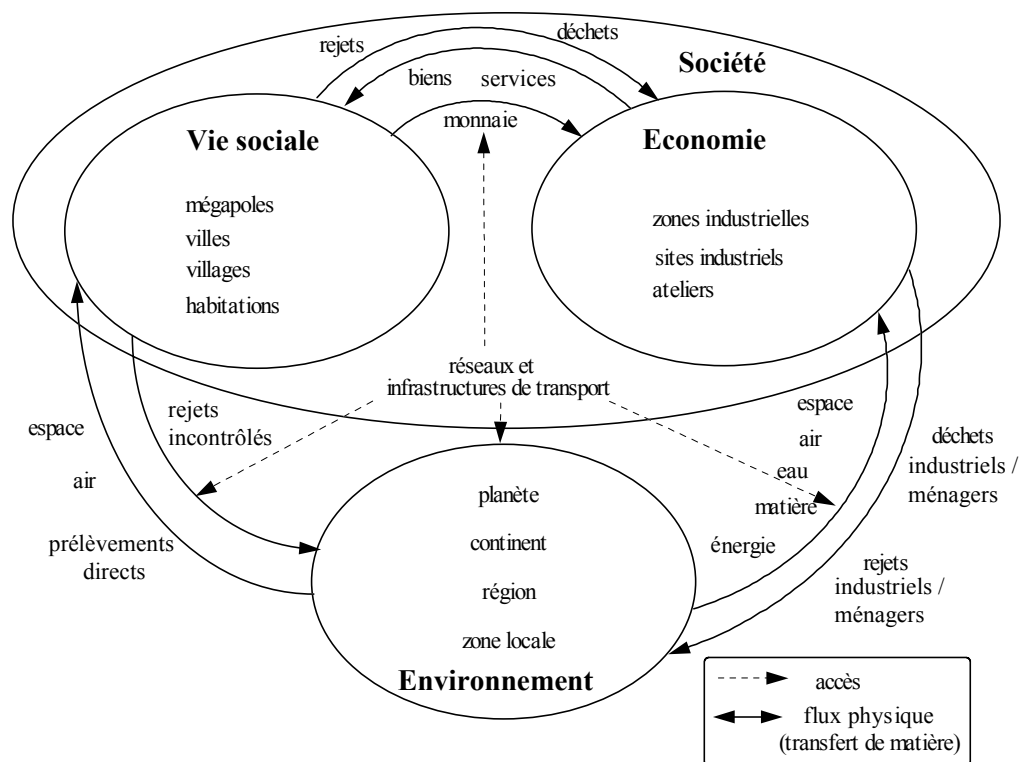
rejets

déchets

Société

biens

services

monnaie

Vie sociale

mégapoles

villes

villages

habitations

Economie

zones industrielles

sites industriels

ateliers

réseaux et infrastructures de transport

espace

air

prélèvements directs

rejets incontrôlés

planète

continent

région

zone locale

Environnement

espace

air

eau

matière

énergie

déchets industriels / ménagers

rejets industriels / ménagers

accès

flux physique (transfert de matière)